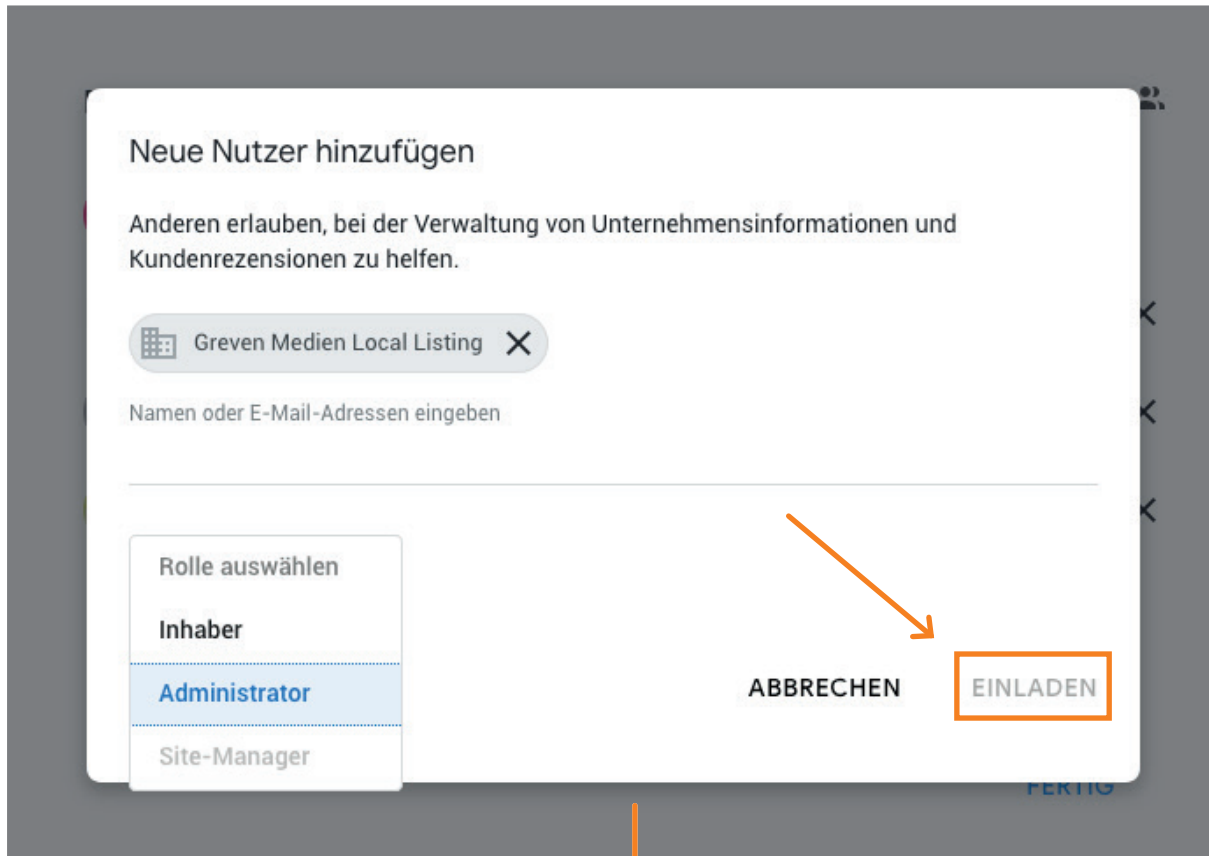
Neue Nutzer hinzufügen

Anderen erlauben, bei der Verwaltung von Unternehmensinformationen und Kundenrezensionen zu helfen.

Greven Medien Local Listing

Namen oder E-Mail-Adressen eingeben

Rolle auswählen
Inhaber
Administrator
Site-Manager

ABBRECHEN
EINLADEN

FERTIG